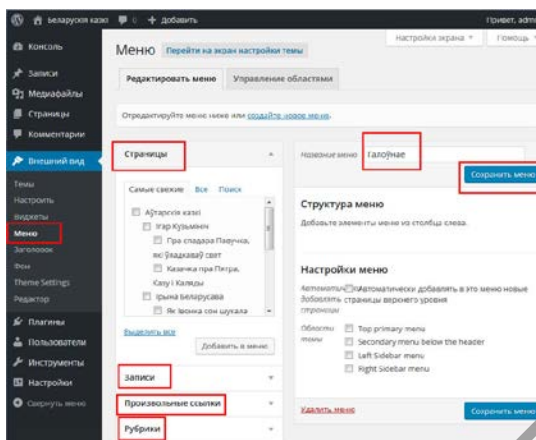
беларускія казкі 0 + Добавить Привет, admi

Консоль
Записи
Медиафайлы
Страницы
Комментарии
Внешний вид
Темы
Настроить
Виджеты
Меню
Заголовок
Фон
Theme Settings
Редактор
Плагины
Пользователи
Инструменты
Настройки
Свернуть меню

Меню Перейти на экран настройки темы
Настройки экрана ▾ Помощь ▾

Редактировать меню Управление областями

Отредактируйте меню ниже или создайте новое меню.

Страницы ▴
Самые свежие Все Поиск
Аўтарскія казкі
Ігар Кузьмініч
Пра спадара Паўчука, які ўвадкаваў свет
Казачка пра Пятра, Казу і Калядкі
Ірына Белярусава
Як воўка сон шукала
Выделить все
Добавить в меню

Записи ▾
Произвольные ссылки ▾
Рубрики ▾

Название меню Галоўнае
Сохранить меню

Структура меню
Добавьте элементы меню из столбца слева.

Настройки меню
Автоматически добавлять страницы Автоматически добавлять в это меню новые страницы верхнего уровня
Области темы
Top primary menu
Secondary menu below the header
Left Sidebar menu
Right Sidebar menu

Удалить меню
Сохранить меню